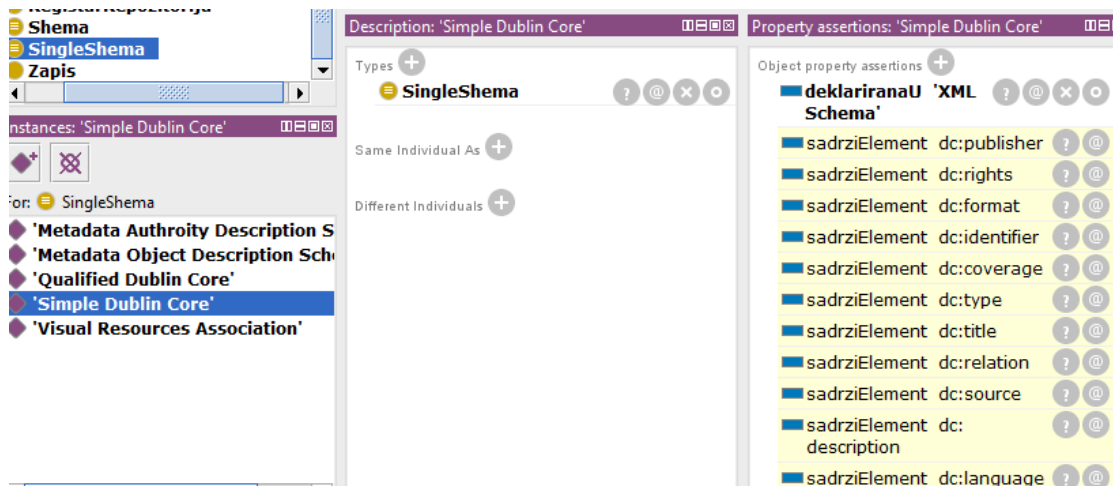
RegistarRepozitorija
Shema
SingleShema
Zapis

Instances: 'Simple Dublin Core'

For: SingleShema

'Metadata Authroity Description S
'Metadata Object Description Sch
'Qualified Dublin Core'
'Simple Dublin Core'
'Visual Resources Association'

Description: 'Simple Dublin Core'

Types

SingleShema

Same Individual As

Different Individuals

Property assertions: 'Simple Dublin Core'

Object property assertions

deklariranaU 'XML Schema'

sadrziElement dc:publisher

sadrziElement dc:rights

sadrziElement dc:format

sadrziElement dc:identifier

sadrziElement dc:coverage

sadrziElement dc:type

sadrziElement dc:title

sadrziElement dc:relation

sadrziElement dc:source

sadrziElement dc:description

sadrziElement dc:language